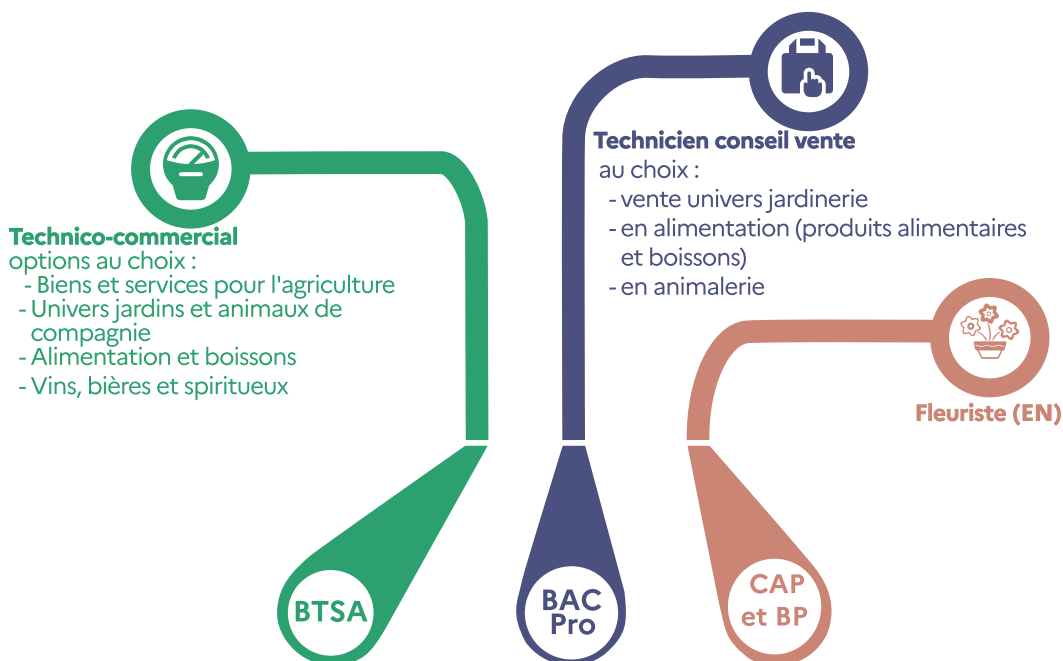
Technico-commercial
options au choix :
- Biens et services pour l'agriculture
- Univers jardins et animaux de compagnie
- Alimentation et boissons
- Vins, bières et spiritueux

Technicien conseil vente
au choix :
- vente univers jardinerie
- en alimentation (produits alimentaires et boissons)
- en animalerie

Fleuriste (EN)

BTSA

BAC Pro

CAP et BP